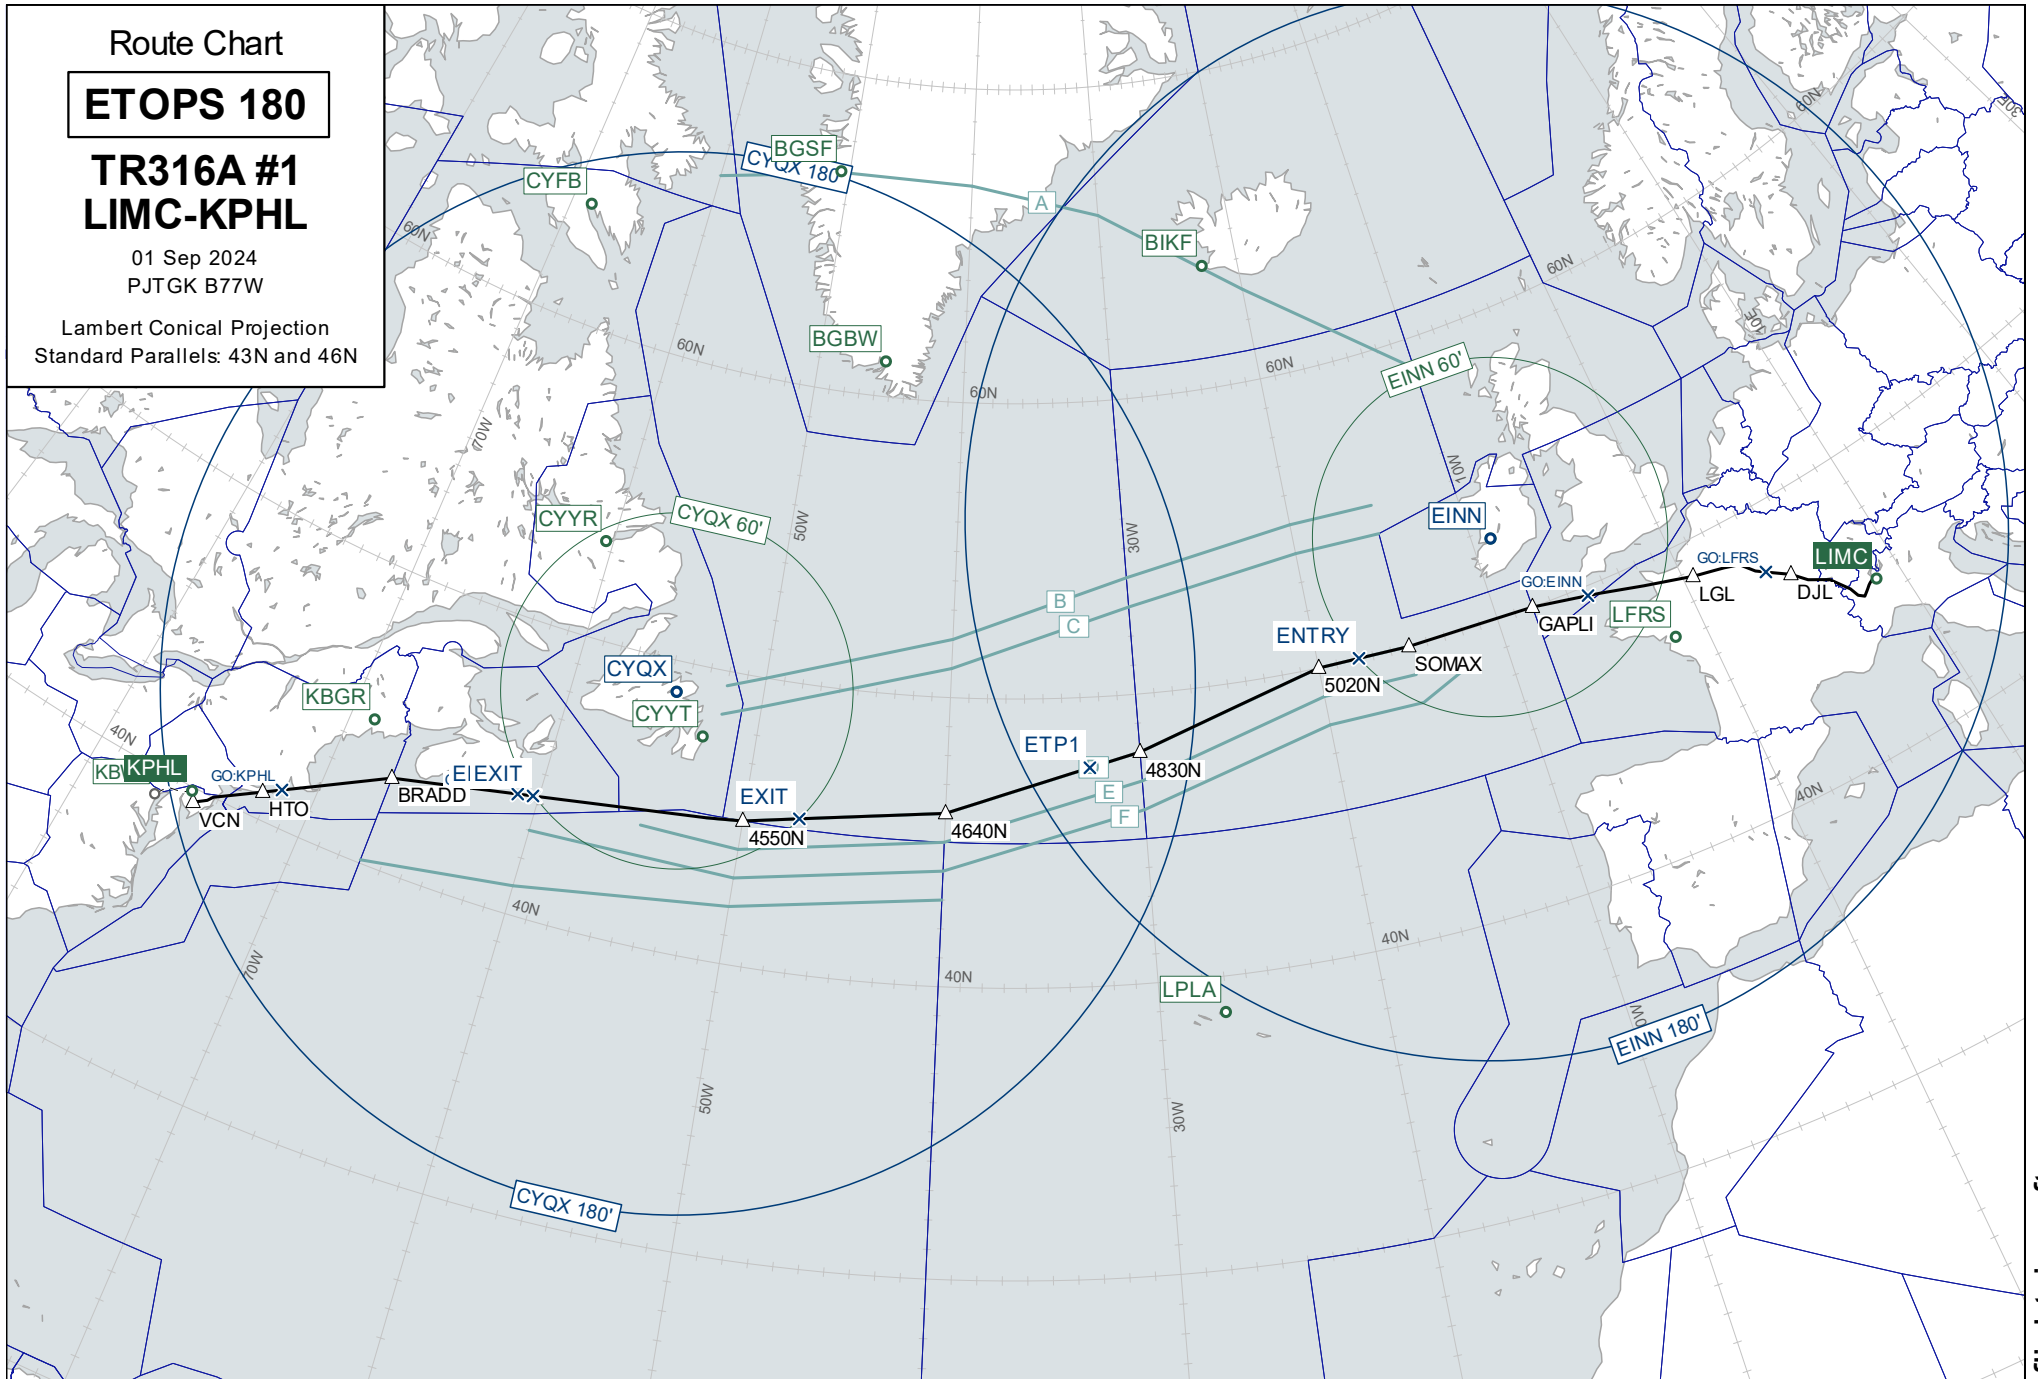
Route Chart

ETOPS 180

TR316A #1
LIMC-KPHL

01 Sep 2024
PJTGK B77W

Lambert Conical Projection
Standard Parallels: 43N and 46N

BGSF
CYQX 180'
CYFB
A
BIKF
60N
BGBW
60N
60N
60N
60N
EINN 60'
70W
10W
CYYR
CYQX 60'
50W
30W
EINN
B
C
GO:LFRS
LIMC
GO:EINN
LGL
DJL
LFRS
GAPLI
ENTRY
SOMAX
CYQX
5020N
KBGR
CYYT
ETP1
4830N
40N
KB KPHL
GO:KPHL
EI EXIT
E
HTO
BRADD
EXIT
F
40N
VCN
4550N
4640N
40N
40N
70W
40N
40N
LPLA
EINN 180'
50W
30W
CYQX 180'